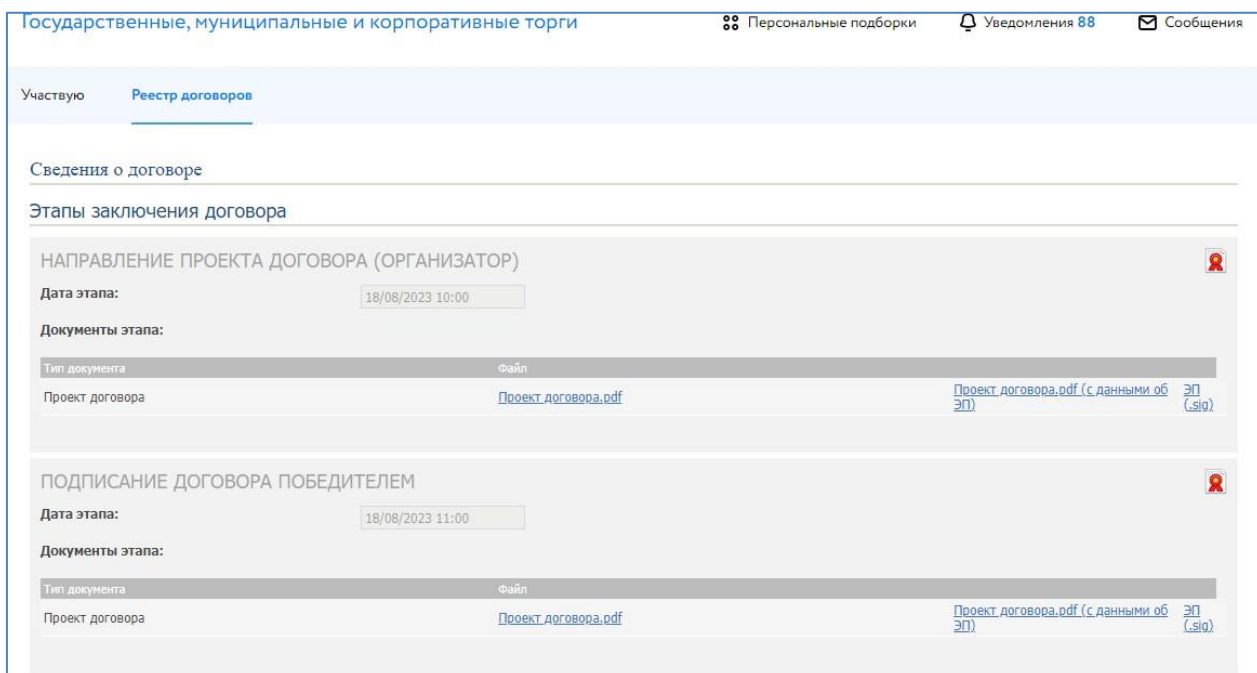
Государственные, муниципальные и корпоративные торги

Персональные подборки Уведомления 88 Сообщения

Участвую Реестр договоров

Сведения о договоре

Этапы заключения договора

НАПРАВЛЕНИЕ ПРОЕКТА ДОГОВОРА (ОРГАНИЗАТОР)

Дата этапа: 18/08/2023 10:00

Документы этапа:

| Тип документа | Файл | | |
|---|---|---|---|
| Проект договора | Проект договора.pdf | Проект договора.pdf (с данными об ЭП) | ЭП (.sig) |

ПОДПИСАНИЕ ДОГОВОРА ПОБЕДИТЕЛЕМ

Дата этапа: 18/08/2023 11:00

Документы этапа:

| Тип документа | Файл | | |
|---|---|---|---|
| Проект договора | Проект договора.pdf | Проект договора.pdf (с данными об ЭП) | ЭП (.sig) |